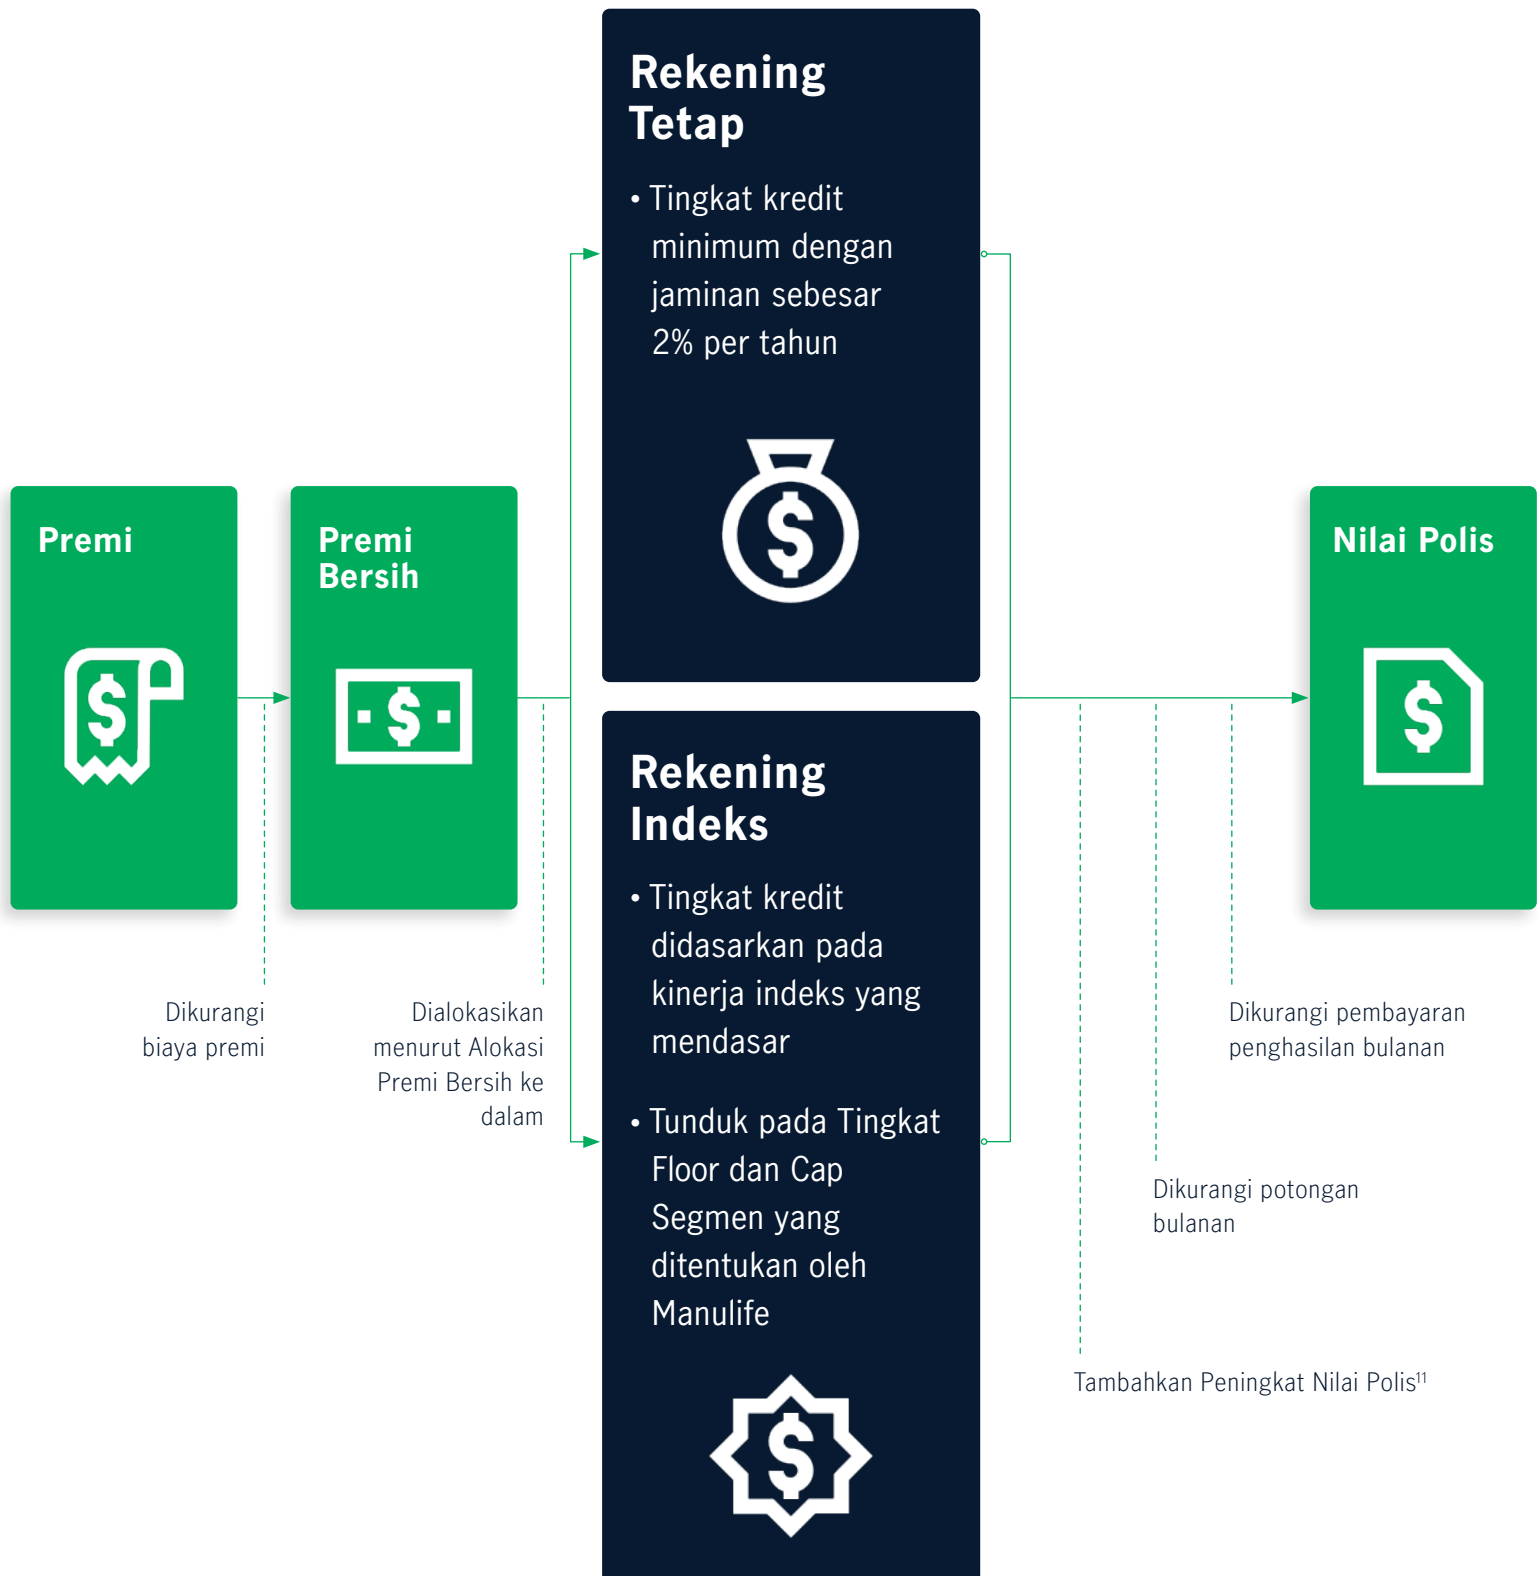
Premi

Dikurangi biaya premi

Premi Bersih

Dialokasikan menurut Alokasi Premi Bersih ke dalam

Rekening Tetap

• Tingkat kredit minimum dengan jaminan sebesar 2% per tahun

Rekening Indeks

• Tingkat kredit didasarkan pada kinerja indeks yang mendasar

• Tunduk pada Tingkat Floor dan Cap Segmen yang ditentukan oleh Manulife

Nilai Polis

Dikurangi pembayaran penghasilan bulanan

Dikurangi potongan bulanan

Tambahkan Peningkat Nilai Polis$^{11}$